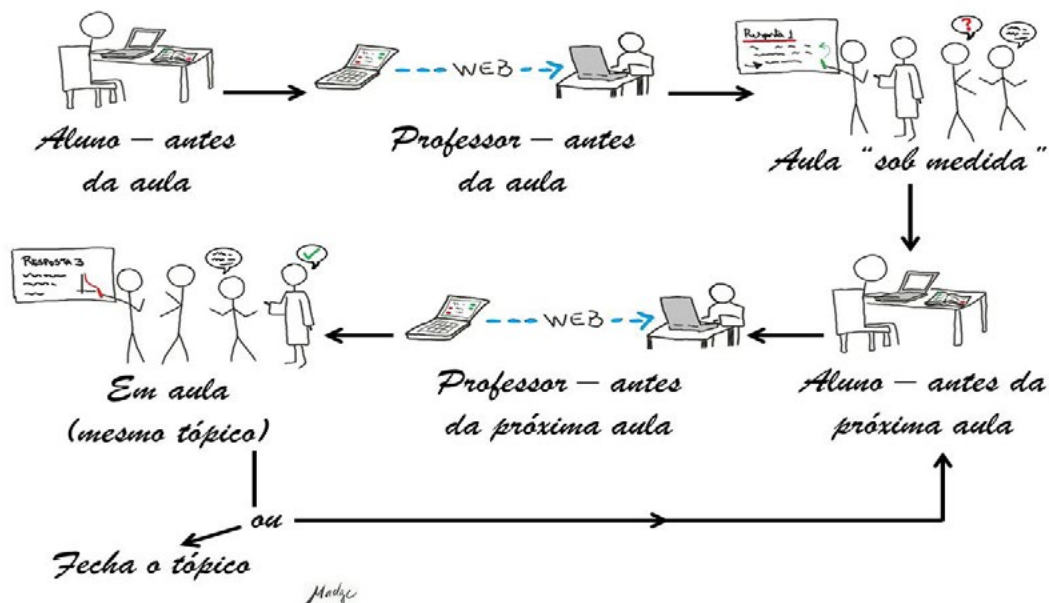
WEB

Aluno – antes da aula

Professor – antes da aula

Resposta 1

Aula "sob medida"

Resposta 3

WEB

Em aula (mesmo tópico)

Professor – antes da próxima aula

Aluno – antes da próxima aula

ou

Fecha o tópico

Madge